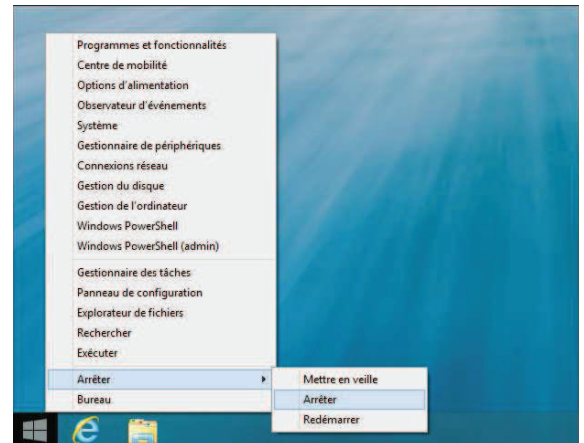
Programmes et fonctionnalités
Centre de mobilité
Options d'alimentation
Observateur d'événements
Système
Gestionnaire de périphériques
Connexions réseau
Gestion du disque
Gestion de l'ordinateur
Windows PowerShell
Windows PowerShell (admin)

Gestionnaire des tâches
Panneau de configuration
Explorateur de fichiers
Rechercher
Exécuter

Arrêter
Bureau

Mettre en veille
Arrêter
Redémarrer